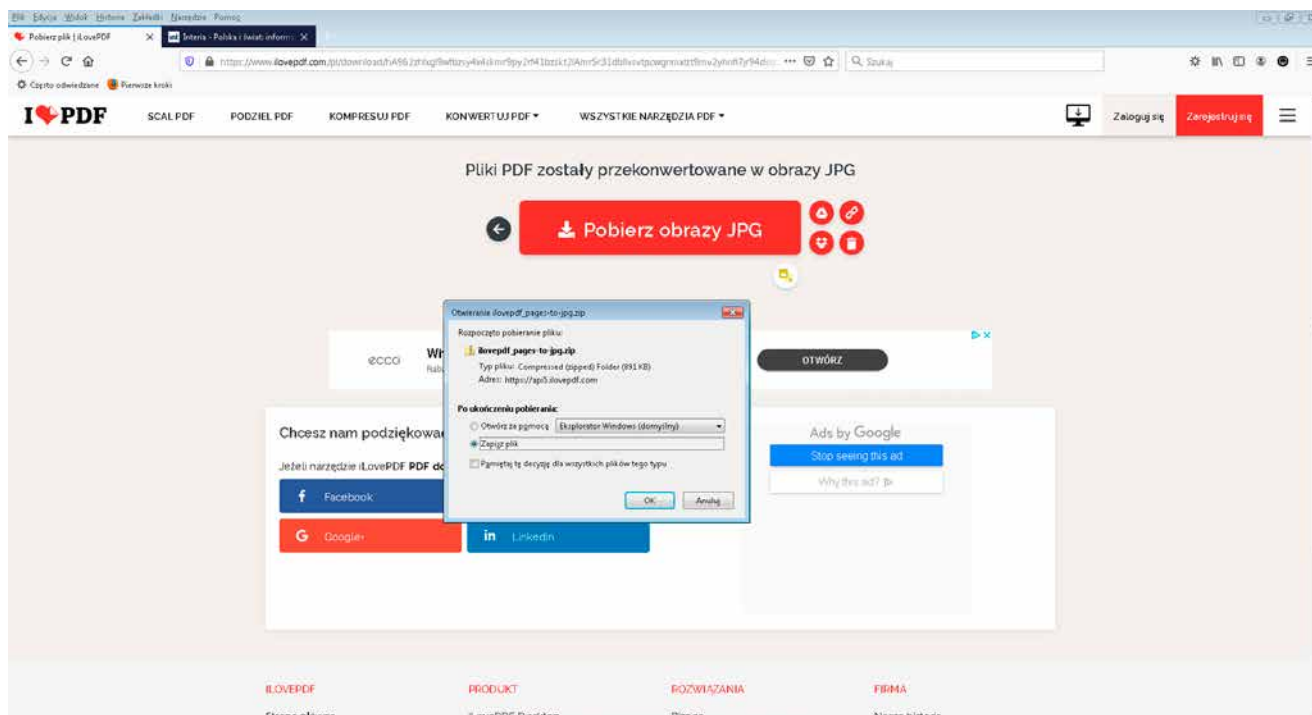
Plik Edycja Widok Historia Zakładki Narzędzia Pomoc

Pobierz plik | iLovePDF
Interia - Polska i świat: inform

https://www.ilovepdf.com/pl/download/hA96 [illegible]

Szukaj

Często odwiedzane
Pierwsze kroki

I♥PDF
SCAL PDF
PODZIEL PDF
KOMPRESUJ PDF
KONWERTUJ PDF ▾
WSZYSTKIE NARZĘDZIA PDF ▾
Zaloguj się
Zarejestruj się

Pliki PDF zostały przekonwertowane w obrazy JPG

Pobierz obrazy JPG

ecco
Wi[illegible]
Rab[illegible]
OTWÓRZ

Otwieranie ilovepdf_pages-to-jpg.zip
Rozpoczęto pobieranie pliku:
ilovepdf_pages-to-jpg.zip
Typ pliku: Compressed (zipped) Folder (891 KB)
Adres: https://api5.ilovepdf.com
Po ukończeniu pobierania:
Otwórz za pomocą
Eksplorator Windows (domyślny)
Zapisz plik
Pamiętaj tę decyzję dla wszystkich plików tego typu
OK
Anuluj

Chcesz nam podziękowa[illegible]
Jeżeli narzędzie iLovePDF PDF do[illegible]
Facebook
Google+
LinkedIn

Ads by Google
Stop seeing this ad
Why this ad?

ILOVEPDF
PRODUKT
ROZWIĄZANIA
FIRMA
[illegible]